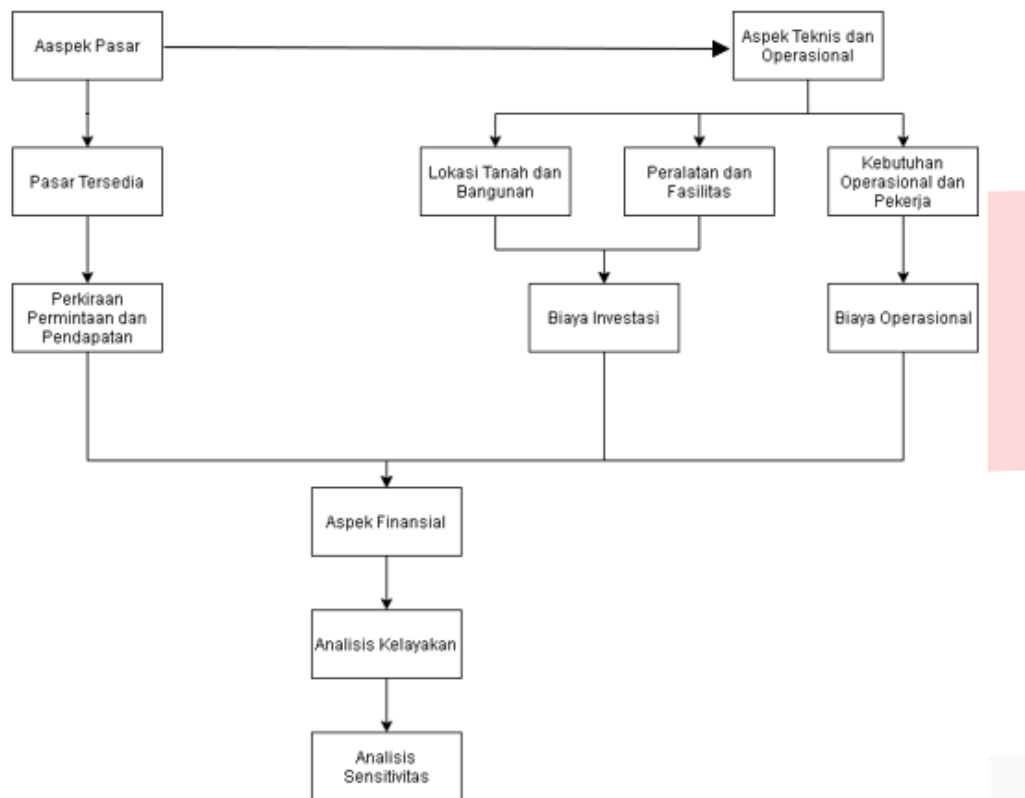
Aaspek Pasar

Aspek Teknis dan Operasional

Pasar Tersedia

Lokasi Tanah dan Bangunan

Peralatan dan Fasilitas

Kebutuhan Operasional dan Pekerja

Perkiraan Permintaan dan Pendapatan

Biaya Investasi

Biaya Operasional

Aspek Finansial

Analisis Kelayakan

Analisis Sensitivitas